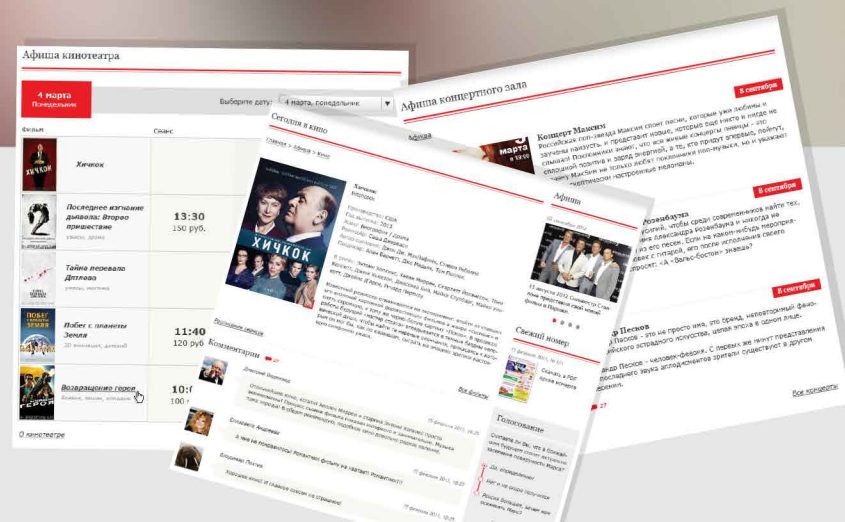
Афиша кинотеатра

4 марта
Понедельник

Выберите дату: 4 марта, понедельник

Фильм
Сеанс

Хичкок

Последнее изгнание дьявола: Второе пришествие
ужасы, драма
13:30
150 руб.

Тайна перевала Дятлова
ужасы, мистика

Побег с планеты Земля
3D анимация, детский
11:40
120 руб.

Возвращение героя
боевик, триллер
10:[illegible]
100 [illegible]

О кинотеатре

Сегодня в кино

Главная > Афиша > Кино

ХИЧКОК

Хичкок
Hitchcock

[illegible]

Комментарии 27

Все фильмы

Афиша концертного зала

Концерт Максим
В сентябре
Российская поп-певица Максим споет песни, которые уже любимы и заучены наизусть, и представит новые, которые еще нигде и никогда не слышал! Поклонники знают, что все живые концерты певицы — это сплошной позитив и заряд энергией, а те, кто придут впервые, поймут, почему Максим не только любят поклонники поп-музыки, но и уважают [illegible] настроенные меломаны.

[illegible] Розенбаума
В сентябре
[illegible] найти тех, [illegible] Александра Розенбаума и никогда не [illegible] песни. Если на каком-нибудь мероприятии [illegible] с гитарой, его после исполнения своего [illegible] «А „Вальс-бостон“ знаешь?»

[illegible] Песков
В сентябре
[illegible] Песков — это не просто имя, это бренд, неповторимый феномен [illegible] эстрадного искусства, целая эпоха в одном лице. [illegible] Песков — человек-феномен. С первых же нот представления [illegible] звука аплодисментов зрители существуют в другом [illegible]

Все концерты

Афиша

Свежий номер

Скачать в PDF

Голосование

Все фильмы